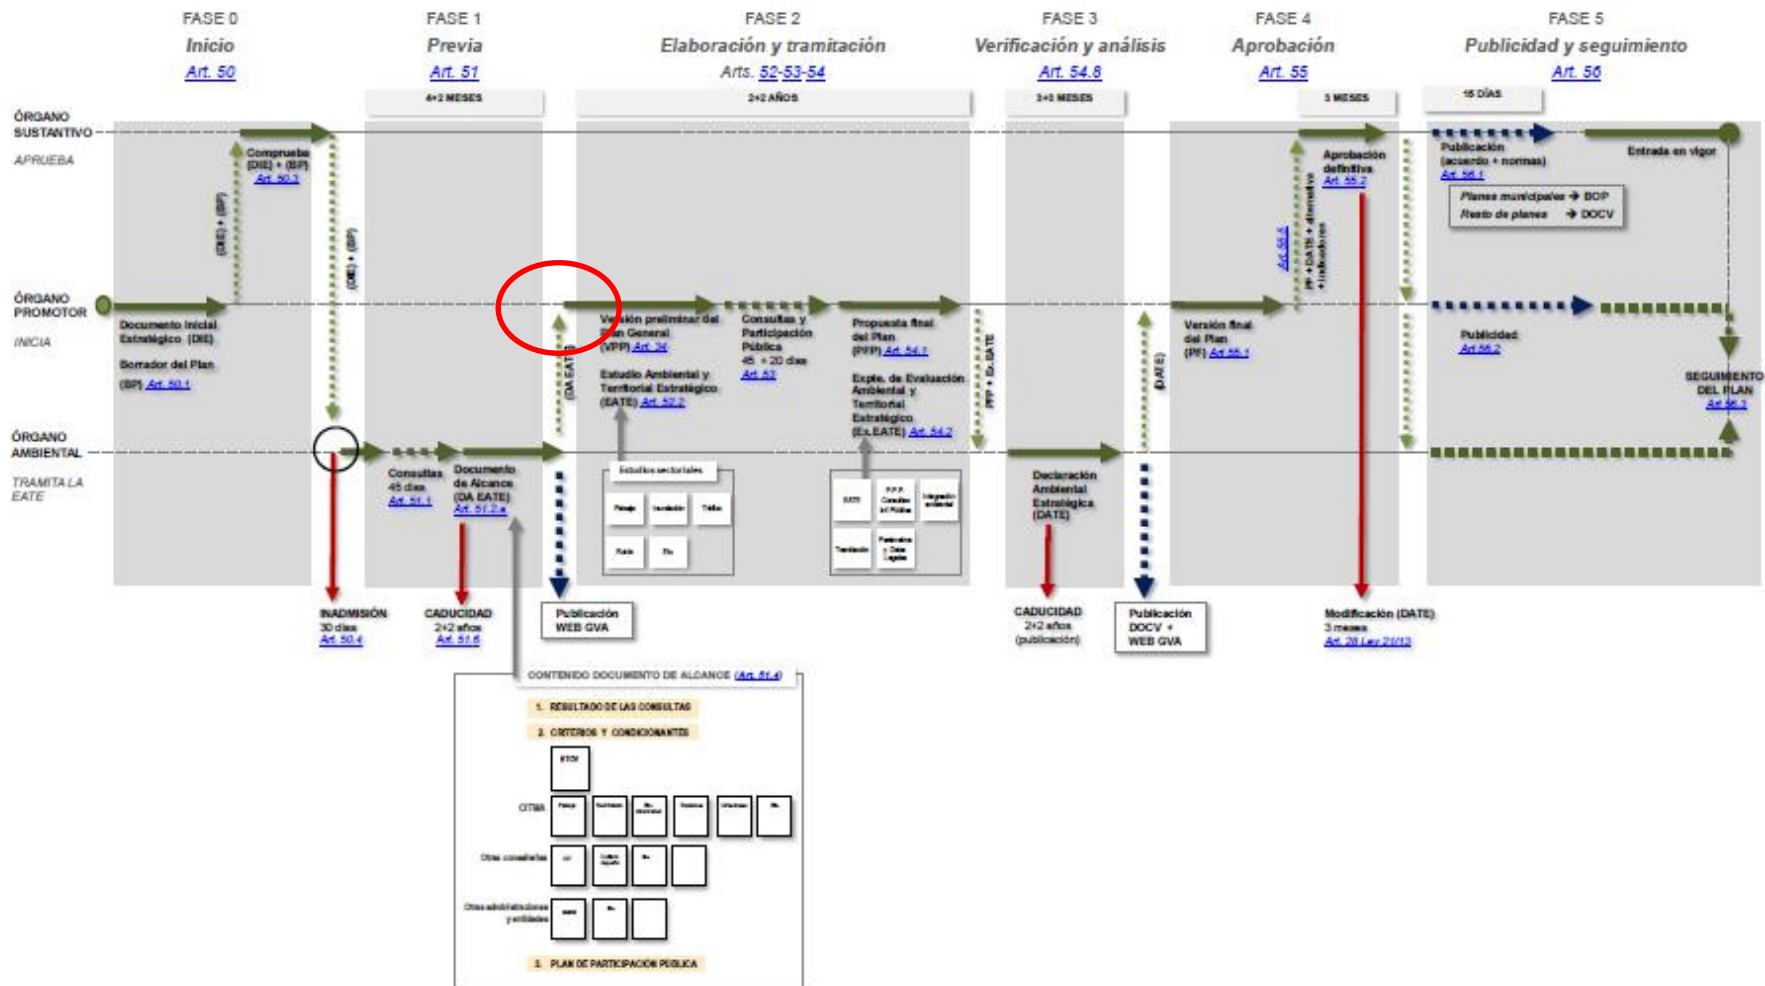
FASE 0
Inicio
Art. 50

FASE 1
Previa
Art. 51

FASE 2
Elaboración y tramitación
Arts. 52-53-54

FASE 3
Verificación y análisis
Art. 54.8

FASE 4
Aprobación
Art. 55

FASE 5
Publicidad y seguimiento
Art. 56

4+2 MESES
2+2 AÑOS
3+0 MESES
3 MESES
15 DÍAS

ÓRGANO SUSTANTIVO
APRUEBA

ÓRGANO PROMOTOR
INICIA

ÓRGANO AMBIENTAL
TRAMITA LA EATE

(DIE) + (BP)
Comprueba (DIE) + (BP) Art. 50.2
(DIE) + (BP)

Documento Inicial Estratégico (DIE)
Borrador del Plan (BP) Art. 50.1

Consultas 45 días Art. 51.1
Documento de Alcance (DA EATE) Art. 51.2.a

(DA EATE)

Versión preliminar del Plan General (VPP) Art. 34
Estudio Ambiental y Territorial Estratégico (EATE) Art. 52.2

Estudios sectoriales
Paisaje
Inundación
Tráfico
Ruido
Etc

Consultas y Participación Pública 45 + 20 días Art. 53

Propuesta final del Plan (PFP) Art. 54.1
Expte. de Evaluación Ambiental y Territorial Estratégico (Ex.EATE) Art. 54.2

EATE
P.P.P. Consultas e Inf. Pública
Integración ambiental
Tramitación
Peninsulares y Datos Legales

PFP + Ex. EATE

Declaración Ambiental Estratégica (DATE)
(DATE)

Versión final del Plan (PF) Art. 55.1
Art. 55.5
PF + DATE + alternativa + indicadores
Aprobación definitiva Art. 55.2

Publicación (acuerdo + normas) Art. 56.1
Planes municipales → BOP
Resto de planes → DOCV
Entrada en vigor
Publicidad Art. 56.2
SEGUIMIENTO DEL PLAN Art. 56.3

INADMISIÓN 30 días Art. 50.4
CADUCIDAD 2+2 años Art. 51.6
Publicación WEB GVA
CADUCIDAD 2+2 años (publicación)
Publicación DOCV + WEB GVA
Modificación (DATE) 3 meses Art. 28 Ley 21/13

CONTENIDO DOCUMENTO DE ALCANCE (Art. 51.4)
1. RESULTADO DE LAS CONSULTAS
2. CRITERIOS Y CONDICIONANTES
ETCV
CITMA
Paisaje
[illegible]
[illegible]
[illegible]
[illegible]
Etc.
Otras consellerias
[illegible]
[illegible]
Etc.
Otras administraciones y entidades
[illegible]
Etc.
3. PLAN DE PARTICIPACIÓN PÚBLICA